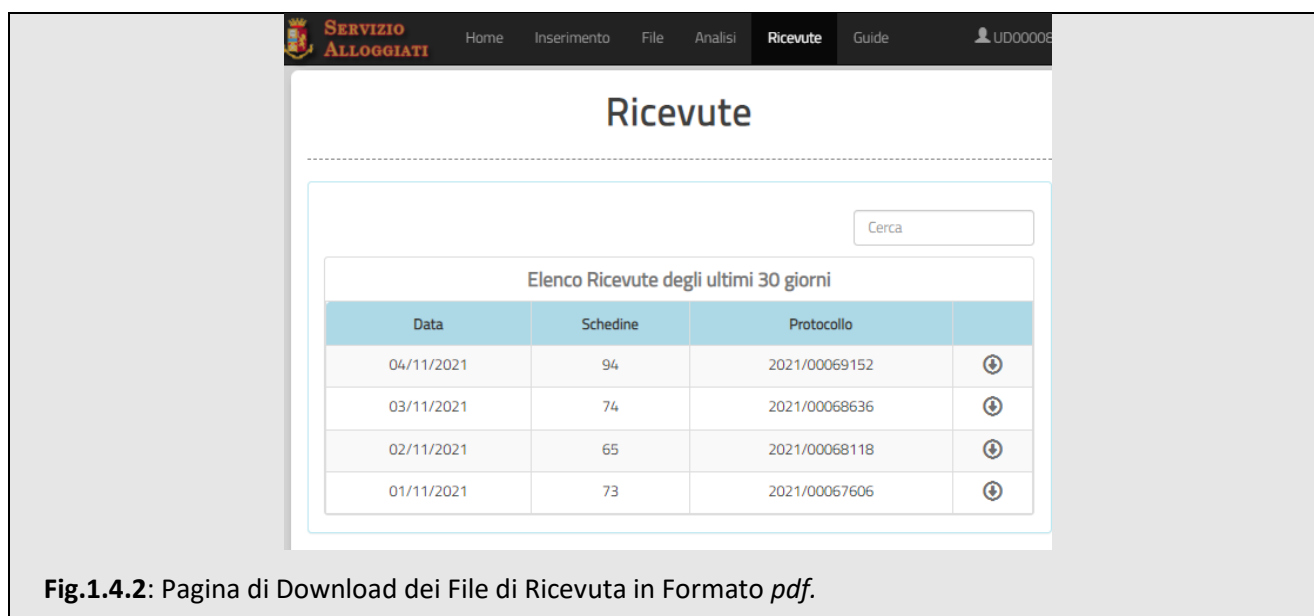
SERVIZIO ALLOGGIATI Home Inserimento File Analisi Ricevute Guide UD00008

Ricevute

Cerca

Elenco Ricevute degli ultimi 30 giorni

| Data | Schedine | Protocollo | |
|---|---|---|---|
| 04/11/2021 | 94 | 2021/00069152 | |
| 03/11/2021 | 74 | 2021/00068636 | |
| 02/11/2021 | 65 | 2021/00068118 | |
| 01/11/2021 | 73 | 2021/00067606 | |

**Fig.1.4.2**: Pagina di Download dei File di Ricevuta in Formato *pdf.*